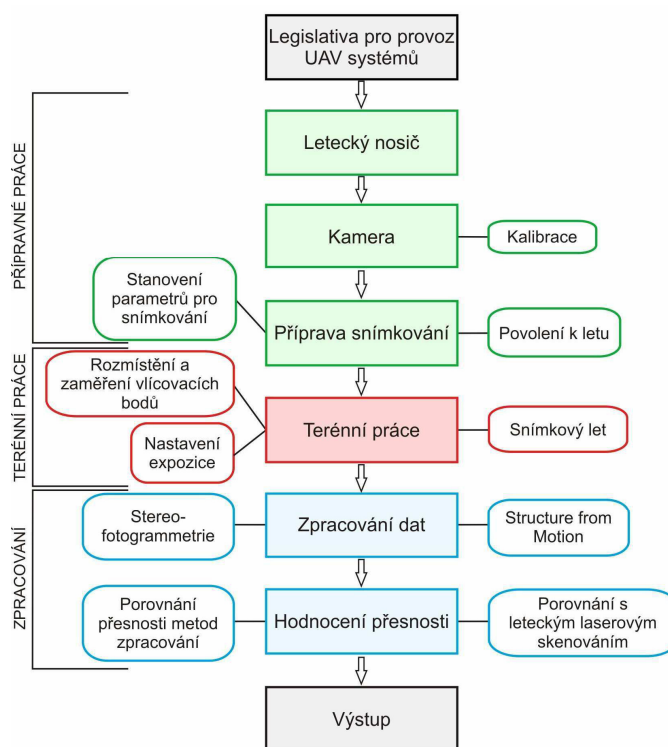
Legislativa pro provoz UAV systémů

PŘÍPRAVNÉ PRÁCE

Letecký nosič

Kamera

Kalibrace

Stanovení parametrů pro snímkování

Příprava snímkování

Povolení k letu

TERÉNNÍ PRÁCE

Rozmístění a zaměření vlícovacích bodů

Nastavení expozice

Terénní práce

Snímkový let

ZPRACOVÁNÍ

Stereo-fotogrammetrie

Zpracování dat

Structure from Motion

Porovnání přesnosti metod zpracování

Hodnocení přesnosti

Porovnání s leteckým laserovým skenováním

Výstup